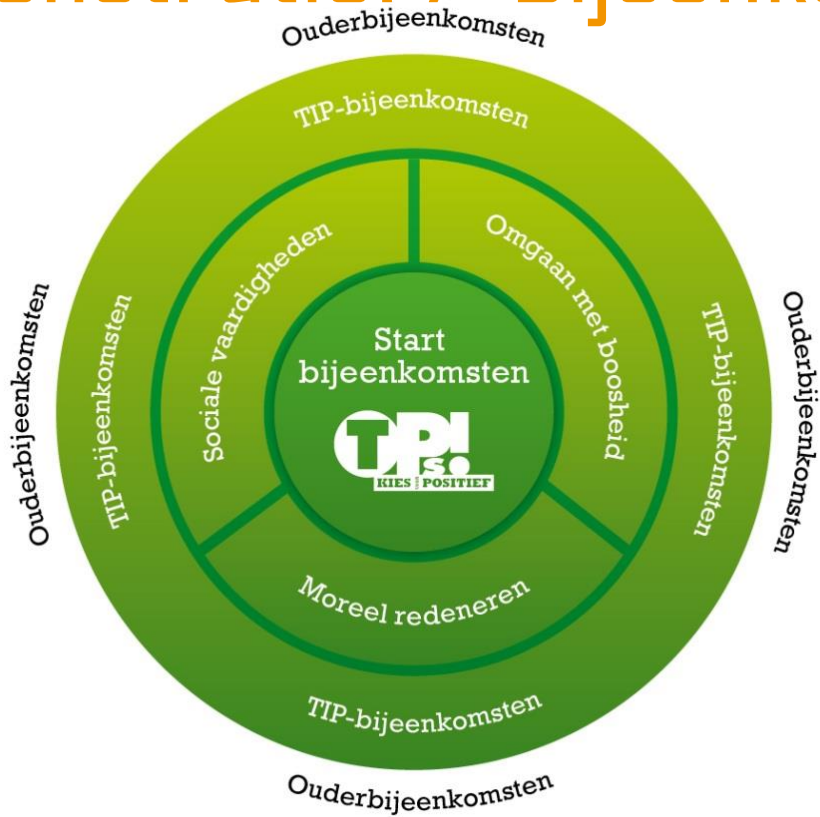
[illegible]

Ouderbijeenkomsten

TIP-bijeenkomsten

Sociale vaardigheden

Omgaan met boosheid

Start bijeenkomsten

TIP!s

KIES POSITIEF

Ouderbijeenkomsten

TIP-bijeenkomsten

TIP-bijeenkomsten

Ouderbijeenkomsten

Moreel redeneren

TIP-bijeenkomsten

Ouderbijeenkomsten